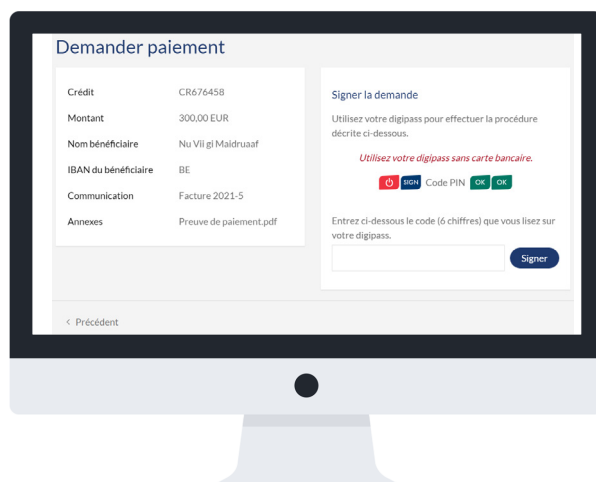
Demander paiement

| | |
|---|---|
| Crédit | CR676458 |
| Montant | 300,00 EUR |
| Nom bénéficiaire | Nu Vii gi Maidruaaf |
| IBAN du bénéficiaire | BE |
| Communication | Facture 2021-5 |
| Annexes | Preuve de paiement.pdf |

Signer la demande

Utilisez votre digipass pour effectuer la procédure décrite ci-dessous.

Utilisez votre digipass sans carte bancaire.

SIGN Code PIN OK OK

Entrez ci-dessous le code (6 chiffres) que vous lisez sur votre digipass.

Signer

< Précédent